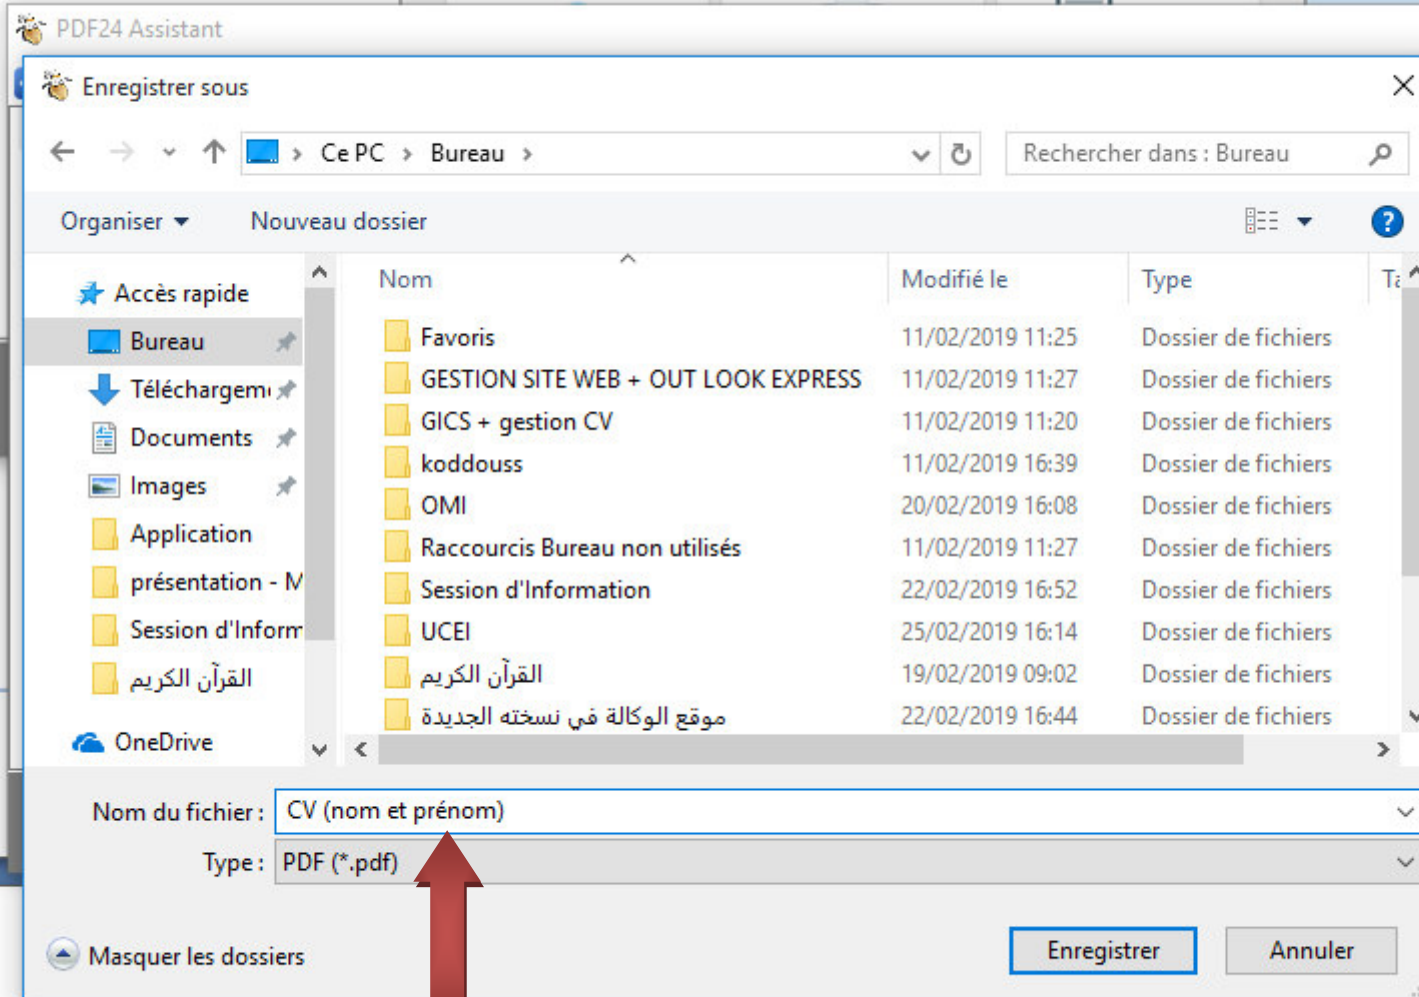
PDF24 Assistant

Enregistrer sous

Ce PC > Bureau >

Rechercher dans : Bureau

Organiser ▾ Nouveau dossier

Accès rapide
Bureau
Téléchargem
Documents
Images
Application
présentation - M
Session d'Inform
القرآن الكريم
OneDrive

| Nom | Modifié le | Type | Ta |
|---|---|---|---|
| Favoris | 11/02/2019 11:25 | Dossier de fichiers | |
| GESTION SITE WEB + OUT LOOK EXPRESS | 11/02/2019 11:27 | Dossier de fichiers | |
| GICS + gestion CV | 11/02/2019 11:20 | Dossier de fichiers | |
| koddouss | 11/02/2019 16:39 | Dossier de fichiers | |
| OMI | 20/02/2019 16:08 | Dossier de fichiers | |
| Raccourcis Bureau non utilisés | 11/02/2019 11:27 | Dossier de fichiers | |
| Session d'Information | 22/02/2019 16:52 | Dossier de fichiers | |
| UCEI | 25/02/2019 16:14 | Dossier de fichiers | |
| القرآن الكريم | 19/02/2019 09:02 | Dossier de fichiers | |
| موقع الوكالة في نسخته الجديدة | 22/02/2019 16:44 | Dossier de fichiers | |

Nom du fichier : CV (nom et prénom)
Type : PDF (*.pdf)

Masquer les dossiers

Enregistrer Annuler